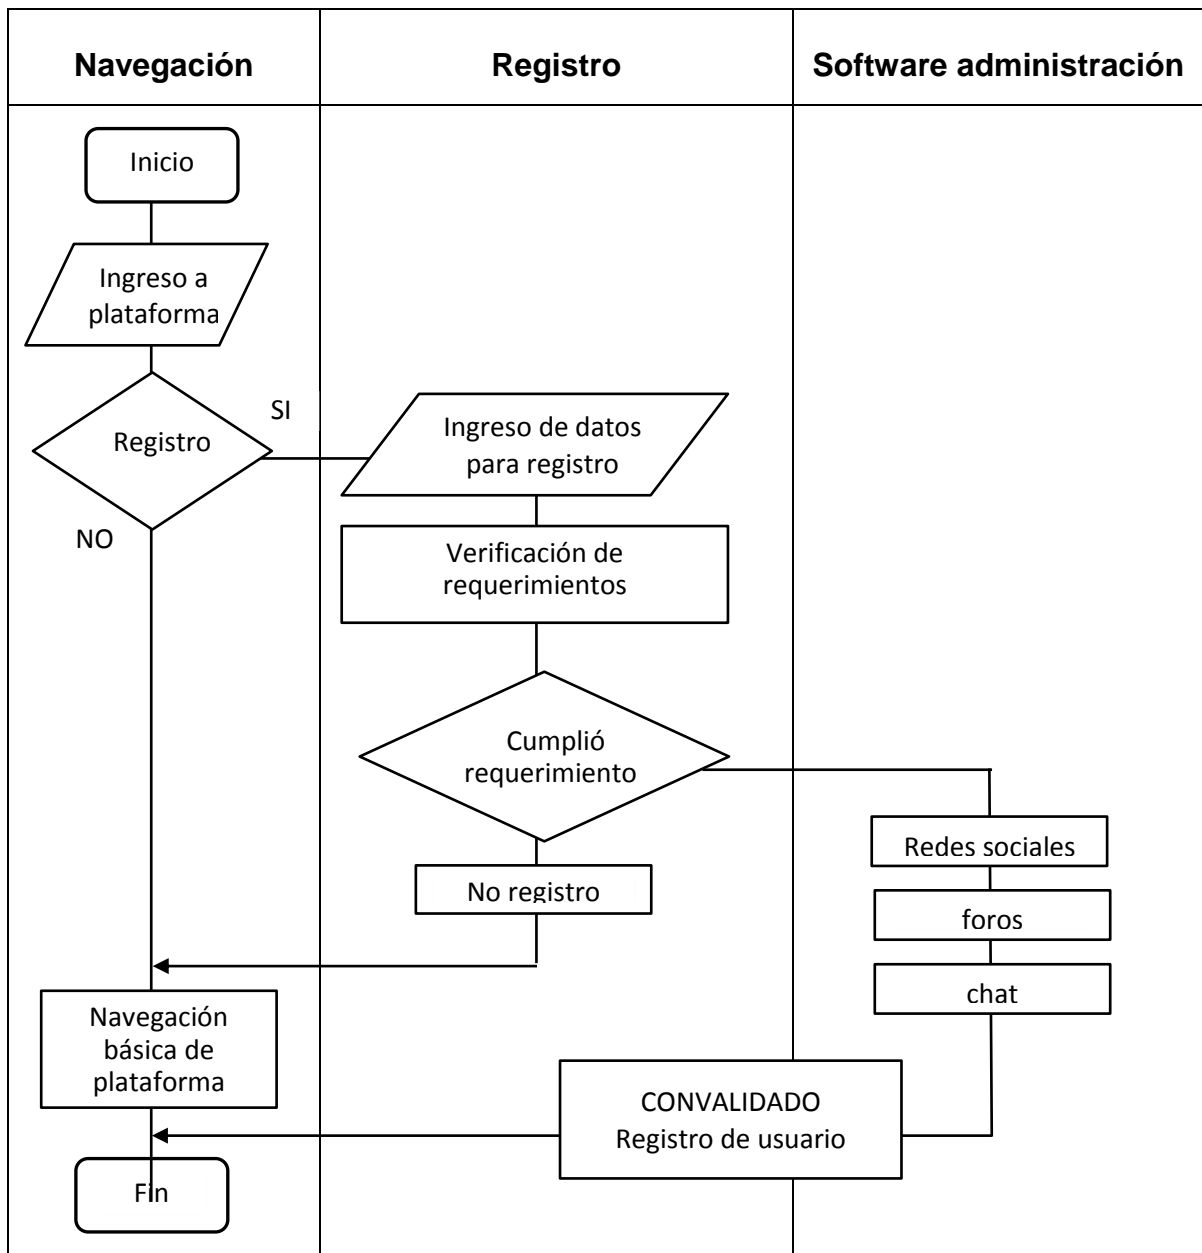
| Navegación | Registro | Software administración |
|---|---|---|

Inicio

Ingreso a plataforma

Registro

SI

NO

Ingreso de datos para registro

Verificación de requerimientos

Cumplió requerimiento

No registro

Redes sociales

foros

chat

Navegación básica de plataforma

CONVALIDADO Registro de usuario

Fin